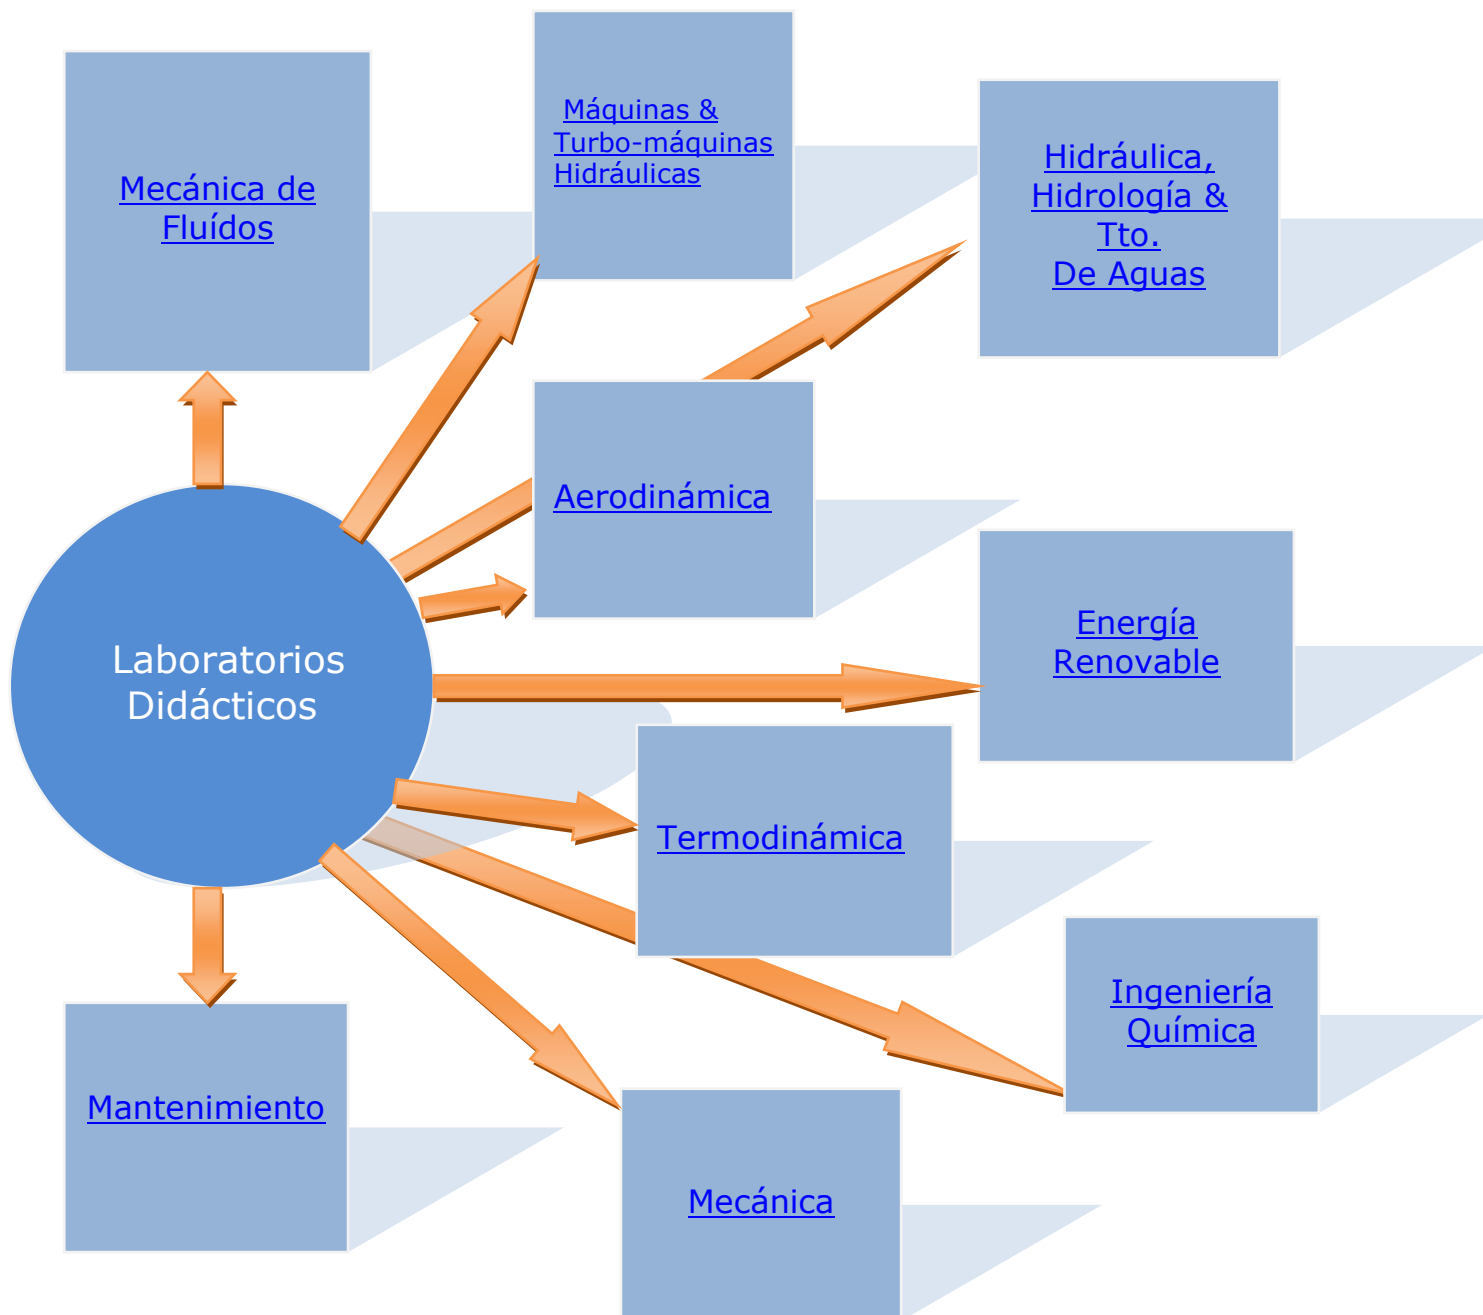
Mecánica de Fluídos

Máquinas & Turbo-máquinas Hidráulicas

Hidráulica, Hidrología & Tto. De Aguas

Aerodinámica

Laboratorios Didácticos

Energía Renovable

Termodinámica

Ingeniería Química

Mantenimiento

Mecánica